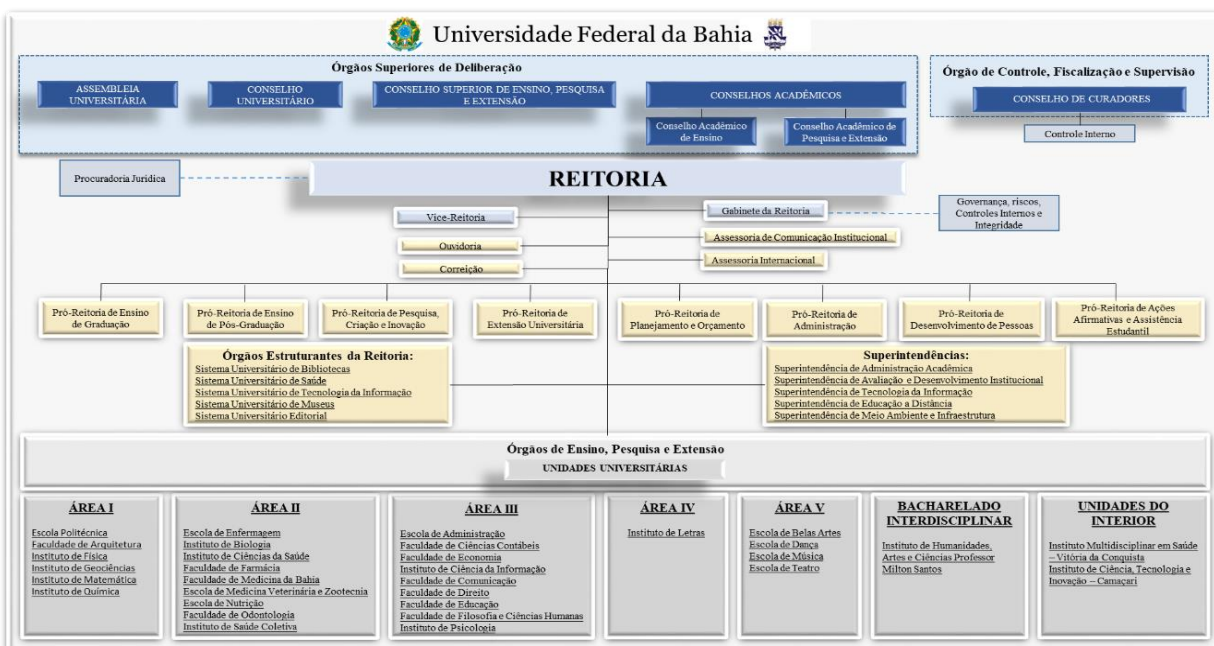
Universidade Federal da Bahia

Órgãos Superiores de Deliberação

ASSEMBLEIA UNIVERSITÁRIA

CONSELHO UNIVERSITÁRIO

CONSELHO SUPERIOR DE ENSINO, PESQUISA E EXTENSÃO

CONSELHOS ACADÊMICOS

Conselho Acadêmico de Ensino

Conselho Acadêmico de Pesquisa e Extensão

Órgão de Controle, Fiscalização e Supervisão

CONSELHO DE CURADORES

Controle Interno

Procuradoria Jurídica

REITORIA

Vice-Reitoria

Ouvidoria

Correição

Gabinete da Reitoria

Governança, riscos, Controles Internos e Integridade

Assessoria de Comunicação Institucional

Assessoria Internacional

Pró-Reitoria de Ensino de Graduação

Pró-Reitoria de Ensino de Pós-Graduação

Pró-Reitoria de Pesquisa, Criação e Inovação

Pró-Reitoria de Extensão Universitária

Pró-Reitoria de Planejamento e Orçamento

Pró-Reitoria de Administração

Pró-Reitoria de Desenvolvimento de Pessoas

Pró-Reitoria de Ações Afirmativas e Assistência Estudantil

Órgãos Estruturantes da Reitoria:
Sistema Universitário de Bibliotecas
Sistema Universitário de Saúde
Sistema Universitário de Tecnologia da Informação
Sistema Universitário de Museus
Sistema Universitário Editorial

Superintendências:
Superintendência de Administração Acadêmica
Superintendência de Avaliação e Desenvolvimento Institucional
Superintendência de Tecnologia da Informação
Superintendência de Educação a Distância
Superintendência de Meio Ambiente e Infraestrutura

Órgãos de Ensino, Pesquisa e Extensão
UNIDADES UNIVERSITÁRIAS

ÁREA I
Escola Politécnica
Faculdade de Arquitetura
Instituto de Física
Instituto de Geociências
Instituto de Matemática
Instituto de Química

ÁREA II
Escola de Enfermagem
Instituto de Biologia
Instituto de Ciências da Saúde
Faculdade de Farmácia
Faculdade de Medicina da Bahia
Escola de Medicina Veterinária e Zootecnia
Escola de Nutrição
Faculdade de Odontologia
Instituto de Saúde Coletiva

ÁREA III
Escola de Administração
Faculdade de Ciências Contábeis
Faculdade de Economia
Instituto de Ciência da Informação
Faculdade de Comunicação
Faculdade de Direito
Faculdade de Educação
Faculdade de Filosofia e Ciências Humanas
Instituto de Psicologia

ÁREA IV
Instituto de Letras

ÁREA V
Escola de Belas Artes
Escola de Dança
Escola de Música
Escola de Teatro

BACHARELADO INTERDISCIPLINAR
Instituto de Humanidades, Artes e Ciências Professor Milton Santos

UNIDADES DO INTERIOR
Instituto Multidisciplinar em Saúde – Vitória da Conquista
Instituto de Ciência, Tecnologia e Inovação – Camaçari